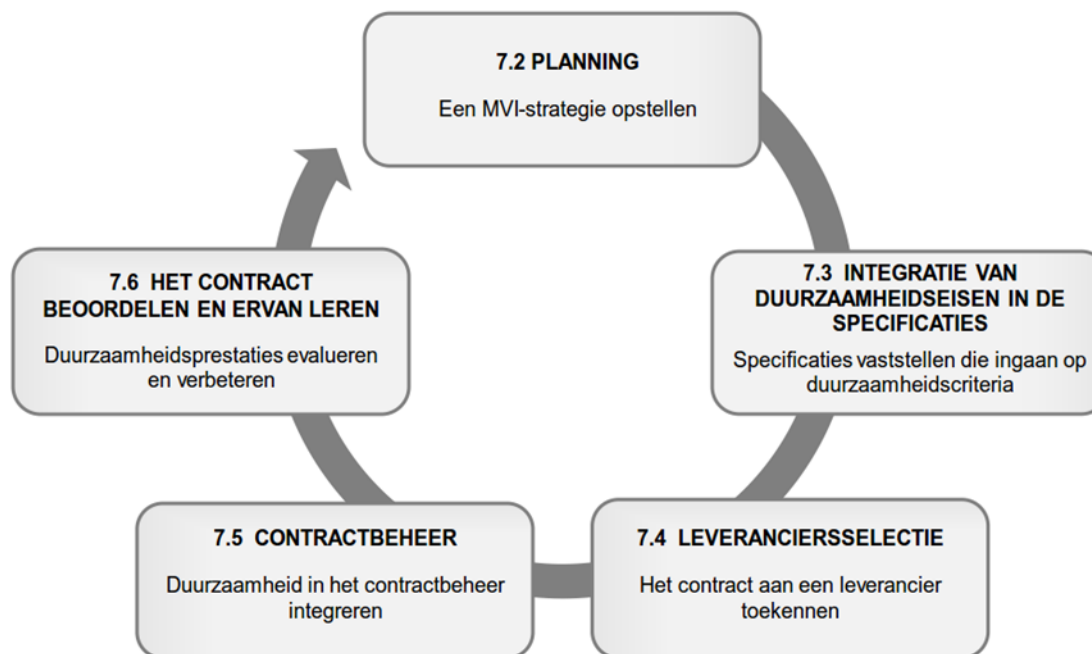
7.2 PLANNING

Een MVI-strategie opstellen

7.3 INTEGRATIE VAN DUURZAAMHEIDSEISEN IN DE SPECIFICATIES

Specificaties vaststellen die ingaan op duurzaamheidscriteria

7.4 LEVERANCIERSSELECTIE

Het contract aan een leverancier toekennen

7.5 CONTRACTBEHEER

Duurzaamheid in het contractbeheer integreren

7.6 HET CONTRACT BEOORDELEN EN ERVAN LEREN

Duurzaamheidsprestaties evalueren en verbeteren